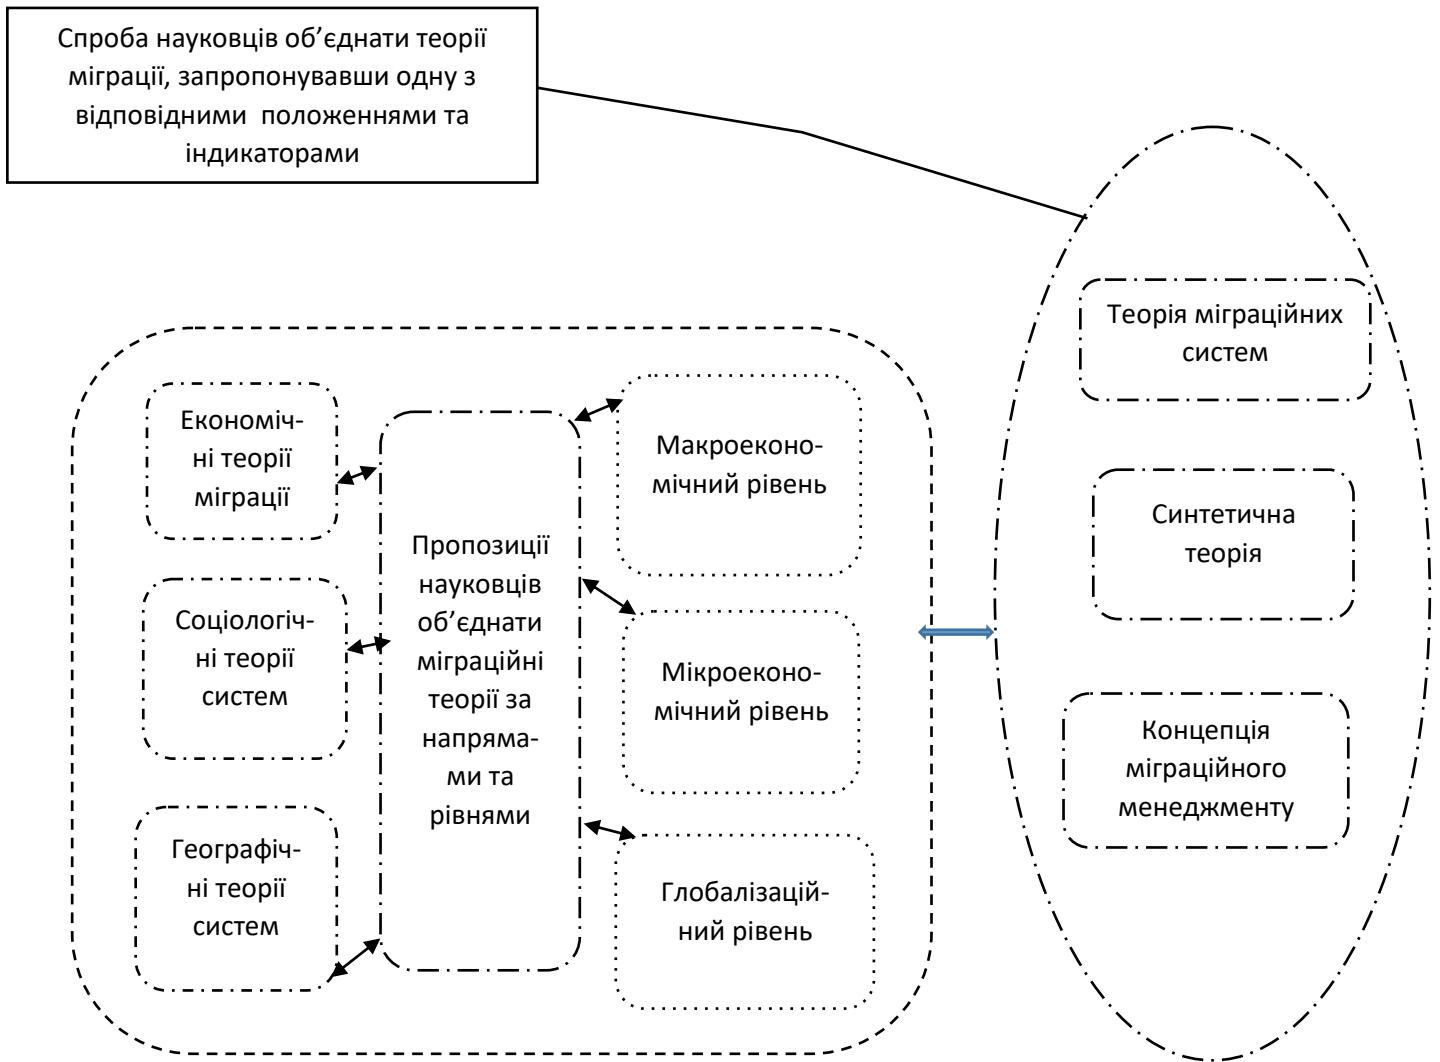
Спроба науковців об’єднати теорії міграції, запропонувавши одну з відповідними положеннями та індикаторами

Економічні теорії міграції

Соціологічні теорії систем

Географічні теорії систем

Пропозиції науковців об’єднати міграційні теорії за напрямами та рівнями

Макроекономічний рівень

Мікроекономічний рівень

Глобалізаційний рівень

Теорія міграційних систем

Синтетична теорія

Концепція міграційного менеджменту